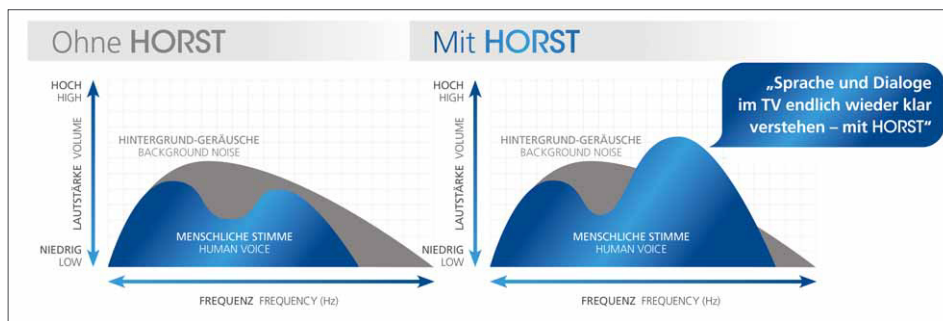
Ohne HORST

HOCH
HIGH

LAUTSTÄRKE VOLUME

HINTERGRUND-GERÄUSCHE
BACKGROUND NOISE

MENSCHLICHE STIMME
HUMAN VOICE

NIEDRIG
LOW

FREQUENZ FREQUENCY (Hz)

Mit HORST

„Sprache und Dialoge im TV endlich wieder klar verstehen – mit HORST"

HOCH
HIGH

LAUTSTÄRKE VOLUME

HINTERGRUND-GERÄUSCHE
BACKGROUND NOISE

MENSCHLICHE STIMME
HUMAN VOICE

NIEDRIG
LOW

FREQUENZ FREQUENCY (Hz)